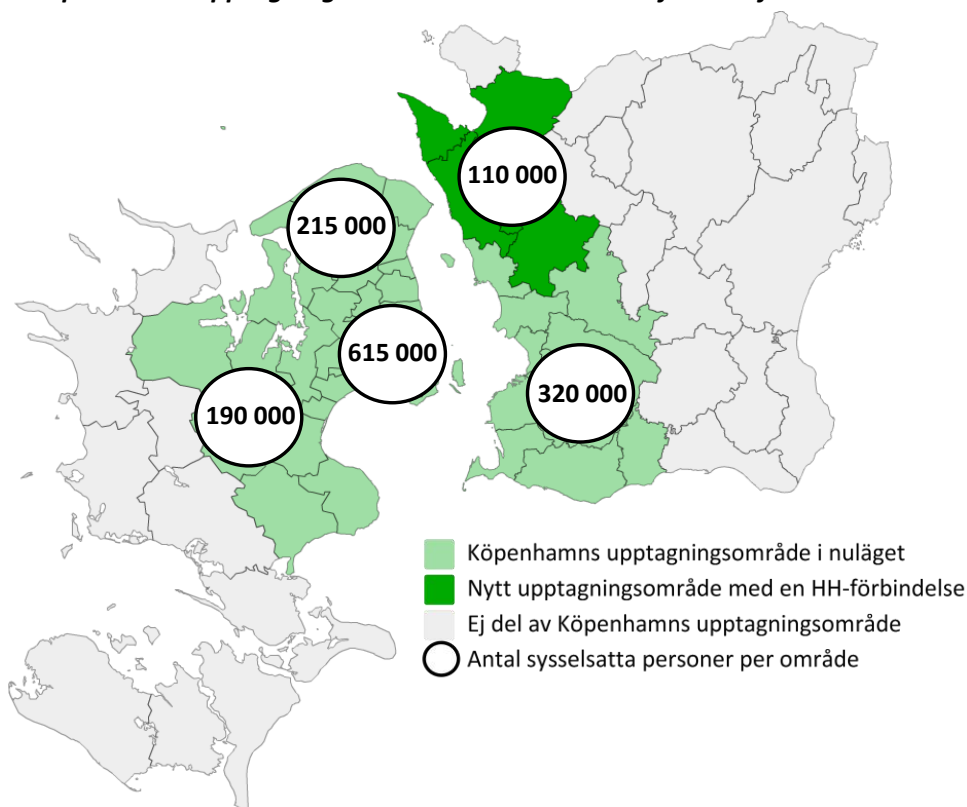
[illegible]

110 000

215 000

615 000

320 000

190 000

Köpenhamns upptagningsområde i nuläget
Nytt upptagningsområde med en HH-förbindelse
Ej del av Köpenhamns upptagningsområde
Antal sysselsatta personer per område